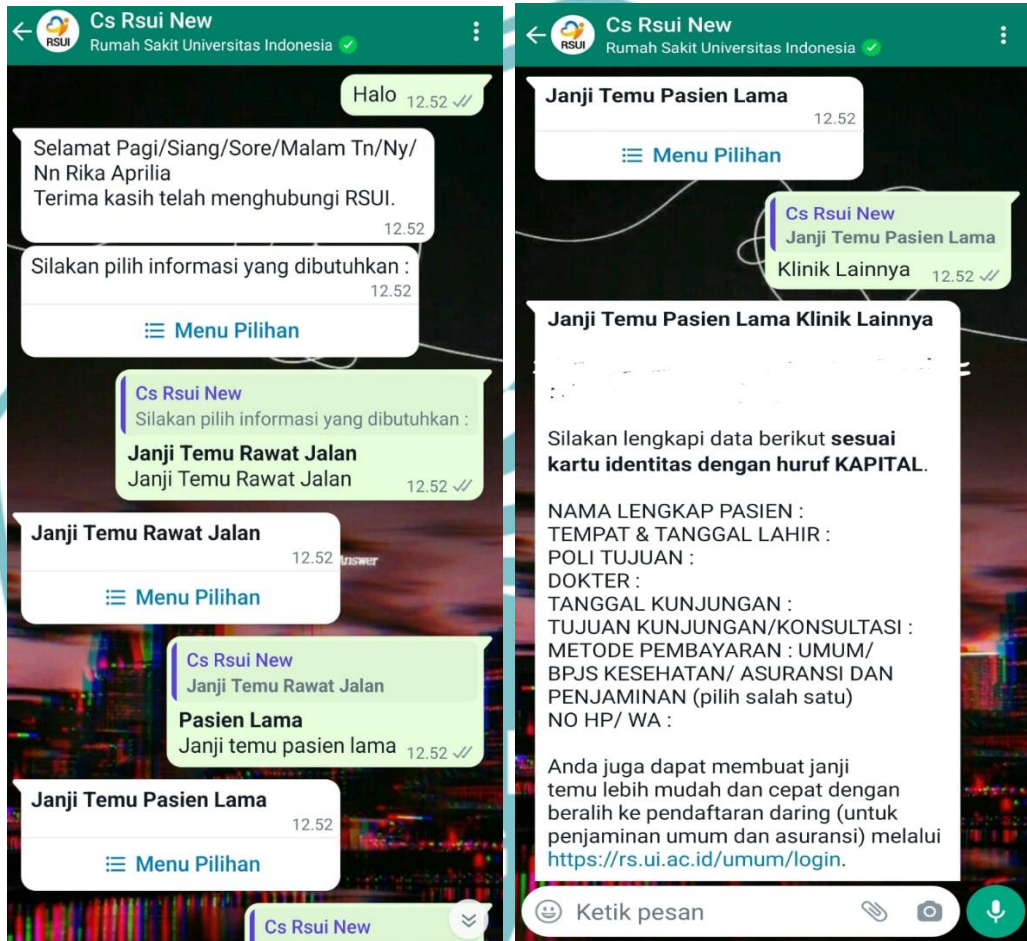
RSUI
Cs Rsui New
Rumah Sakit Universitas Indonesia

Halo 12.52

Selamat Pagi/Siang/Sore/Malam Tn/Ny/Nn Rika Aprilia
Terima kasih telah menghubungi RSUI.
12.52

Silakan pilih informasi yang dibutuhkan :
12.52
Menu Pilihan

Cs Rsui New
Silakan pilih informasi yang dibutuhkan :
Janji Temu Rawat Jalan
Janji Temu Rawat Jalan 12.52

Janji Temu Rawat Jalan
12.52
Menu Pilihan

Cs Rsui New
Janji Temu Rawat Jalan
Pasien Lama
Janji temu pasien lama 12.52

Janji Temu Pasien Lama
12.52
Menu Pilihan

Cs Rsui New

RSUI
Cs Rsui New
Rumah Sakit Universitas Indonesia

Janji Temu Pasien Lama
12.52
Menu Pilihan

Cs Rsui New
Janji Temu Pasien Lama
Klinik Lainnya 12.52

Janji Temu Pasien Lama Klinik Lainnya

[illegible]

Silakan lengkapi data berikut sesuai kartu identitas dengan huruf KAPITAL.

NAMA LENGKAP PASIEN :
TEMPAT & TANGGAL LAHIR :
POLI TUJUAN :
DOKTER :
TANGGAL KUNJUNGAN :
TUJUAN KUNJUNGAN/KONSULTASI :
METODE PEMBAYARAN : UMUM/ BPJS KESEHATAN/ ASURANSI DAN PENJAMINAN (pilih salah satu)
NO HP/ WA :

Anda juga dapat membuat janji temu lebih mudah dan cepat dengan beralih ke pendaftaran daring (untuk penjaminan umum dan asuransi) melalui https://rs.ui.ac.id/umum/login.

Ketik pesan